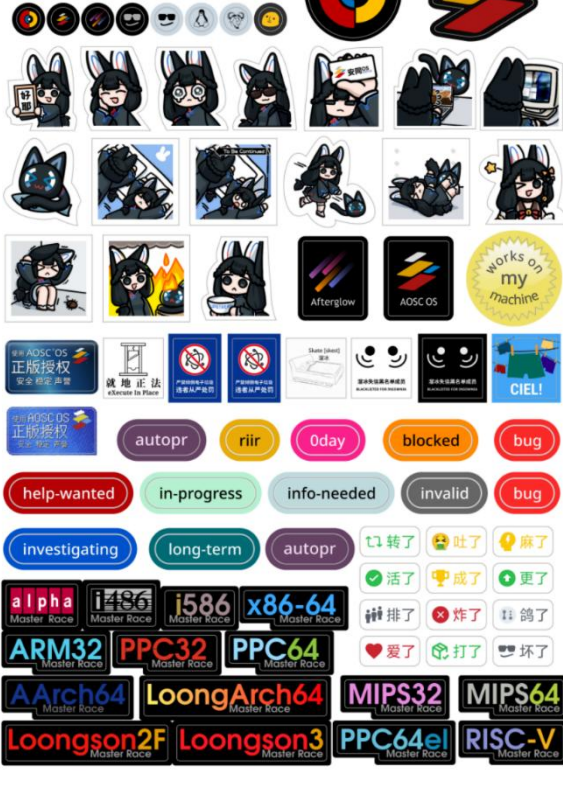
好

安同OS

To Be Continued

Afterglow

AOSC OS

works on my machine

使用 AOSC OS
正版授权
安全 稳定 声誉

就地正法
eXecute In Place

严禁销售电子垃圾
违者从严处罚

严禁销售电子垃圾
违者从严处罚

Skate [skeɪt]
滑冰

届冰失信黑名单成员
BLACKLISTED FOR INSOMNIA

届冰失信黑名单成员
BLACKLISTED FOR INSOMNIA

CIEL!

使用 AOSC OS
正版授权
安全 稳定 声誉

autopr

riir

0day

blocked

bug

help-wanted

in-progress

info-needed

invalid

bug

investigating

long-term

autopr

转了

吐了

麻了

活了

成了

更了

排了

炸了

鸽了

爱了

打了

坏了

alpha Master Race

i486 Master Race

i586 Master Race

x86-64 Master Race

ARM32 Master Race

PPC32 Master Race

PPC64 Master Race

AArch64 Master Race

LoongArch64 Master Race

MIPS32 Master Race

MIPS64 Master Race

Loongson2F Master Race

Loongson3 Master Race

PPC64el Master Race

RISC-V Master Race